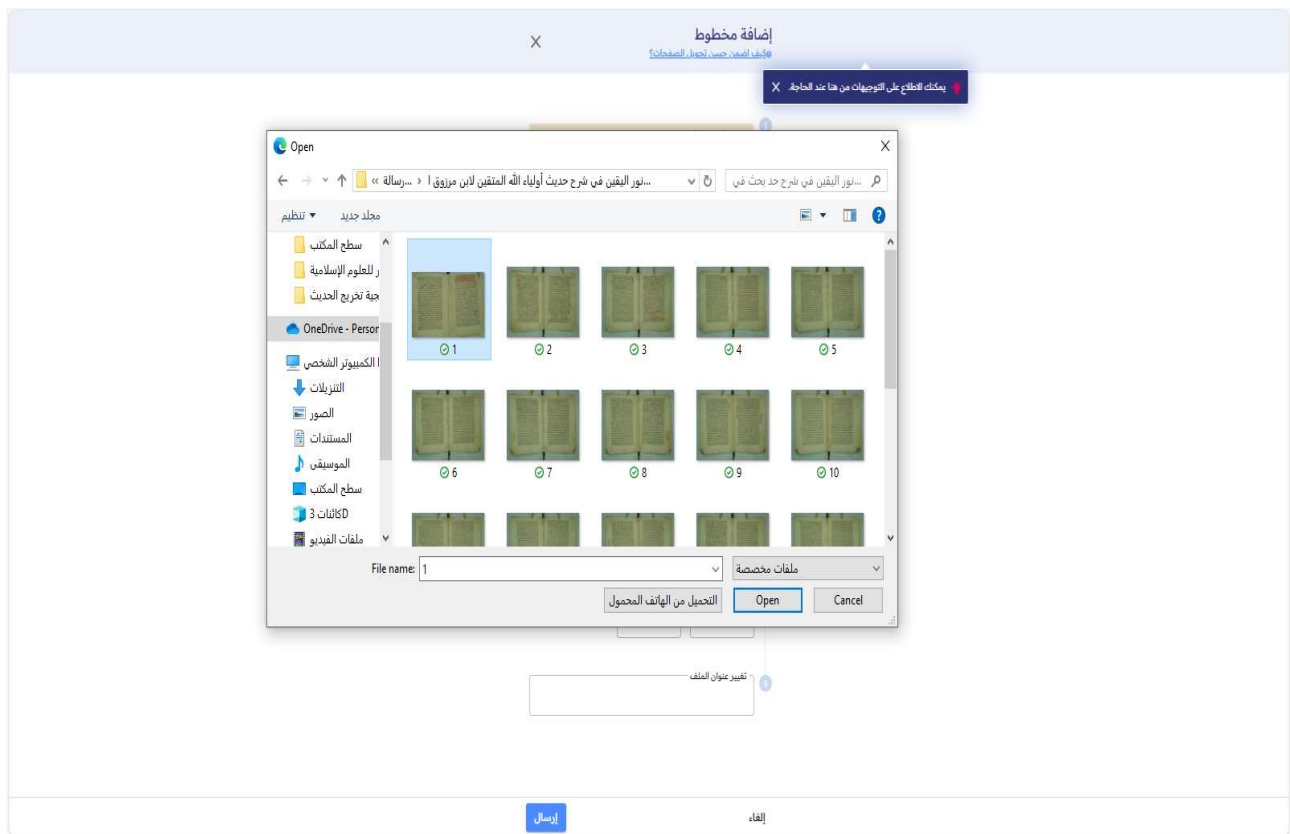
إضافة مخطوط
كيف أضمن حسن تحويل الصفحات؟
X

يمكنك الاطلاع على التوجيهات من هنا عند الحاجة. X

Open
X

...رسالة » > ...نور اليقين في شرح حديث أولياء الله المتقين لابن مرزوق ا

...نور اليقين في شرح حد بحث في

تنظيم ▾ مجلد جديد

سطح المكتب
ر للعلوم الإسلامية
جية تخريج الحديث
OneDrive - Persor
الكمبيوتر الشخصي
التنزيلات
الصور
المستندات
الموسيقى
سطح المكتب
كائنات 3D
ملفات الفيديو

1
2
3
4
5
6
7
8
9
10

File name: 1
ملفات مخصصة
التحميل من الهاتف المحمول
Open
Cancel

تغيير عنوان الملف

إرسال
إلغاء